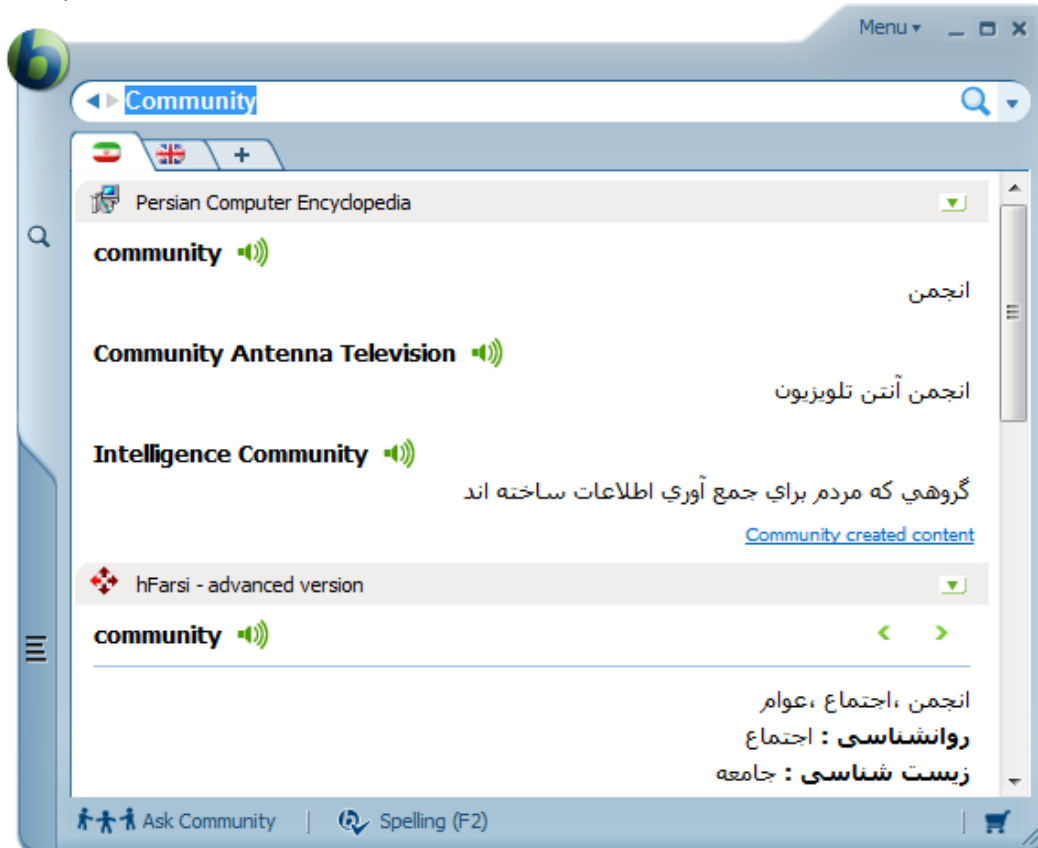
Menu ▾

Community

+

Persian Computer Encyclopedia

community

انجمن

Community Antenna Television

انجمن آنتن تلويزيون

Intelligence Community

گروهي كه مردم براي جمع آوري اطلاعات ساخته اند

Community created content

hFarsi - advanced version

community

انجمن ،اجتماع ،عوام
روانشناسی : اجتماع
زیست شناسی : جامعه

Ask Community | Spelling (F2)